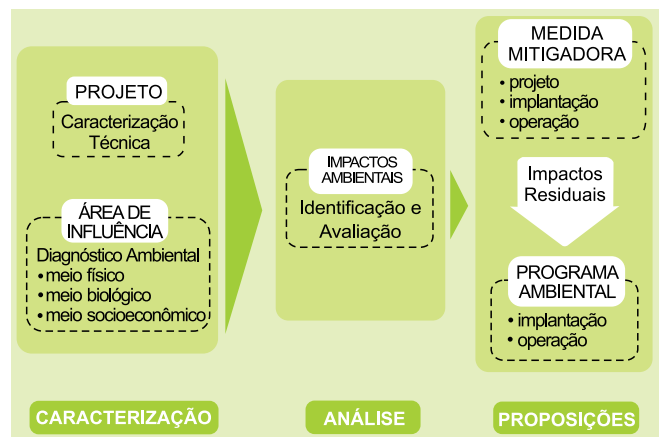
PROJETO

Caracterização Técnica

ÁREA DE INFLUÊNCIA

Diagnóstico Ambiental
• meio físico
• meio biológico
• meio socioeconômico

IMPACTOS AMBIENTAIS

Identificação e Avaliação

MEDIDA MITIGADORA

• projeto
• implantação
• operação

Impactos Residuais

PROGRAMA AMBIENTAL

• implantação
• operação

CARACTERIZAÇÃO

ANÁLISE

PROPOSIÇÕES